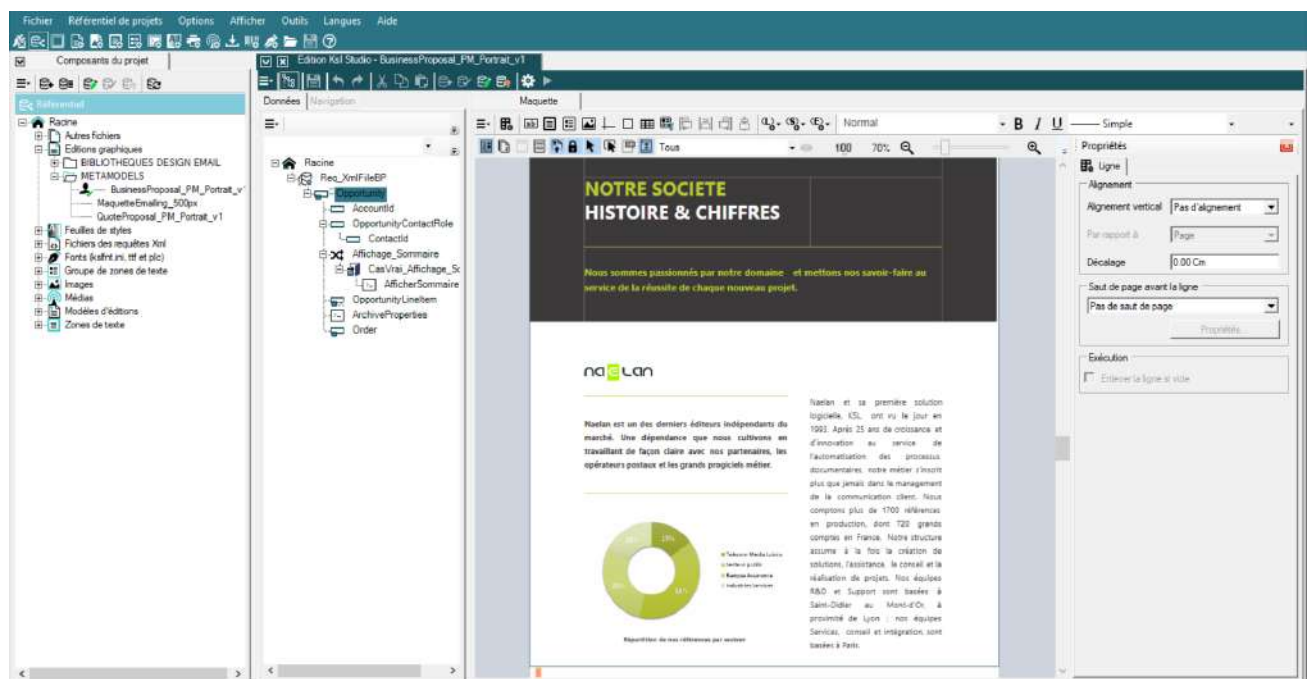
Fichier Référentiel de projets Options Afficher Outils Langues Aide

Composants du projet

Référentiel

Racine
Autres fichiers
Editions graphiques
BIBLIOTHEQUES DESIGN EMAIL
METAMODELS
BusinessProposal_PM_Portrait_v
MaquetteEmailing_500px
QuoteProposal_PM_Portrait_v1
Feuilles de styles
Fichiers des requêtes Xml
Fonts (kslfnt.ini, ttf et pfc)
Groupe de zones de texte
Images
Médias
Modèles d'éditions
Zones de texte

Edition Ksl Studio - BusinessProposal_PM_Portrait_v1

Données Navigation

Racine
Req_XmlFileBP
Opportunity
AccountId
OpportunityContactRole
ContactId
Affichage_Sommaire
CasVrai_Affichage_Sc
AfficherSommaire
OpportunityLineItem
ArchiveProperties
Order

Maquette

Normal
Simple
Tous
100 70%

NOTRE SOCIETE
HISTOIRE & CHIFFRES

Nous sommes passionnés par notre domaine - et mettons nos savoir-faire au service de la réussite de chaque nouveau projet.

naelan

Naelan est un des derniers éditeurs indépendants du marché. Une dépendance que nous cultivons en travaillant de façon claire avec nos partenaires, les opérateurs postaux et les grands progiciels métier.

Naelan et sa première solution logicielle, KSL, ont vu le jour en 1993. Après 25 ans de croissance et d'innovation au service de l'automatisation des processus documentaires, notre métier s'inscrit plus que jamais dans le management de la communication client. Nous comptons plus de 1700 références en production, dont 720 grands comptes en France. Notre structure assume à la fois la création de solutions, l'assistance, le conseil et la réalisation de projets. Nos équipes R&D et Support sont basées à Saint-Didier au Mont-d'Or, à proximité de Lyon ; nos équipes Services, conseil et intégration sont basées à Paris.

Répartition de nos références par secteur

Propriétés
Ligne
Alignement
Alignement vertical Pas d'alignement
Par rapport à Page
Décalage 0.00 Cm
Saut de page avant la ligne
Pas de saut de page
Propriétés...
Exécution
Enlever la ligne si vide